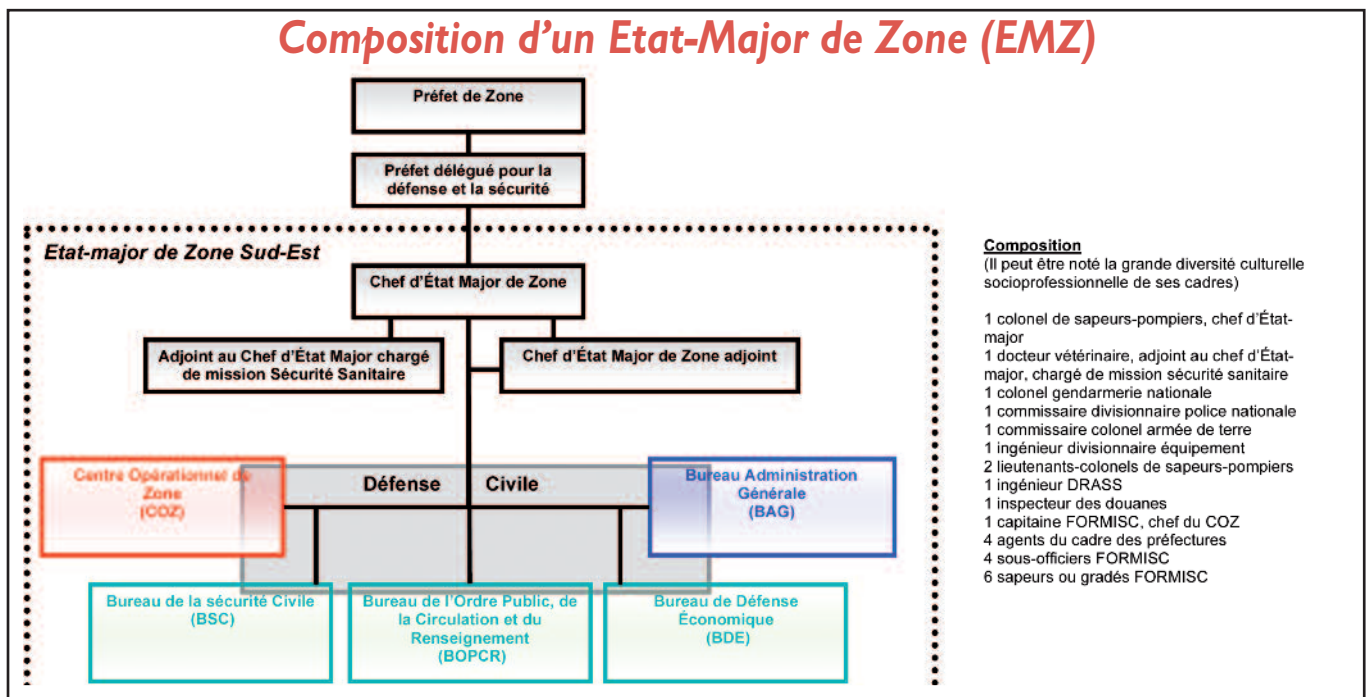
Composition d'un Etat-Major de Zone (EMZ)

Préfet de Zone

Préfet délégué pour la défense et la sécurité

Etat-major de Zone Sud-Est

Chef d'État Major de Zone

Adjoint au Chef d'État Major chargé de mission Sécurité Sanitaire

Chef d'État Major de Zone adjoint

Centre Opérationnel de Zone (COZ)

Défense Civile

Bureau Administration Générale (BAG)

Bureau de la sécurité Civile (BSC)

Bureau de l'Ordre Public, de la Circulation et du Renseignement (BOPCR)

Bureau de Défense Économique (BDE)

Composition
(Il peut être noté la grande diversité culturelle socioprofessionnelle de ses cadres)

1 colonel de sapeurs-pompiers, chef d'État-major
1 docteur vétérinaire, adjoint au chef d'État-major, chargé de mission sécurité sanitaire
1 colonel gendarmerie nationale
1 commissaire divisionnaire police nationale
1 commissaire colonel armée de terre
1 ingénieur divisionnaire équipement
2 lieutenants-colonels de sapeurs-pompiers
1 ingénieur DRASS
1 inspecteur des douanes
1 capitaine FORMISC, chef du COZ
4 agents du cadre des préfectures
4 sous-officiers FORMISC
6 sapeurs ou gradés FORMISC